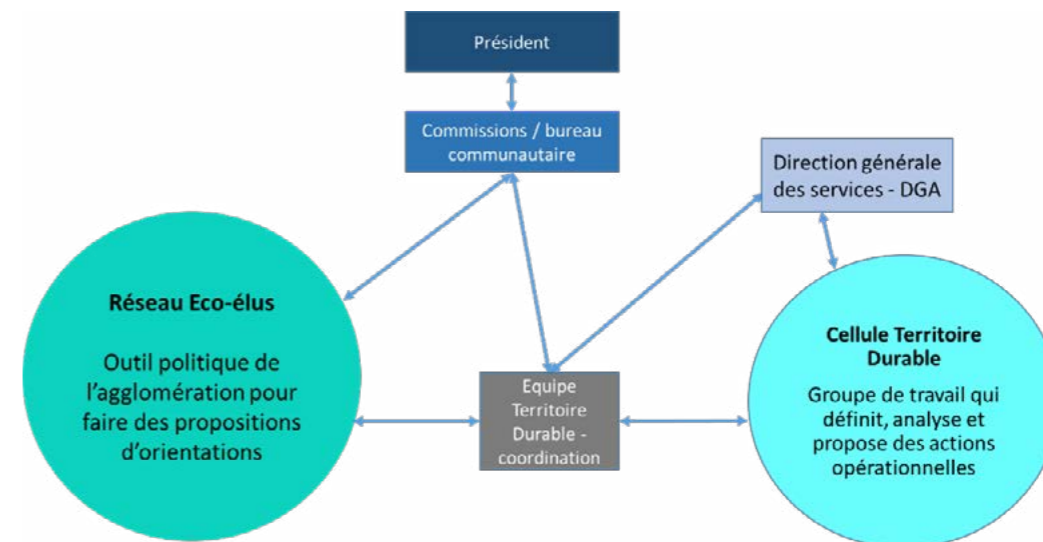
Président

Commissions / bureau communautaire

Direction générale des services - DGA

Réseau Eco-élus

Outil politique de l'agglomération pour faire des propositions d'orientations

Equipe Territoire Durable - coordination

Cellule Territoire Durable

Groupe de travail qui définit, analyse et propose des actions opérationnelles